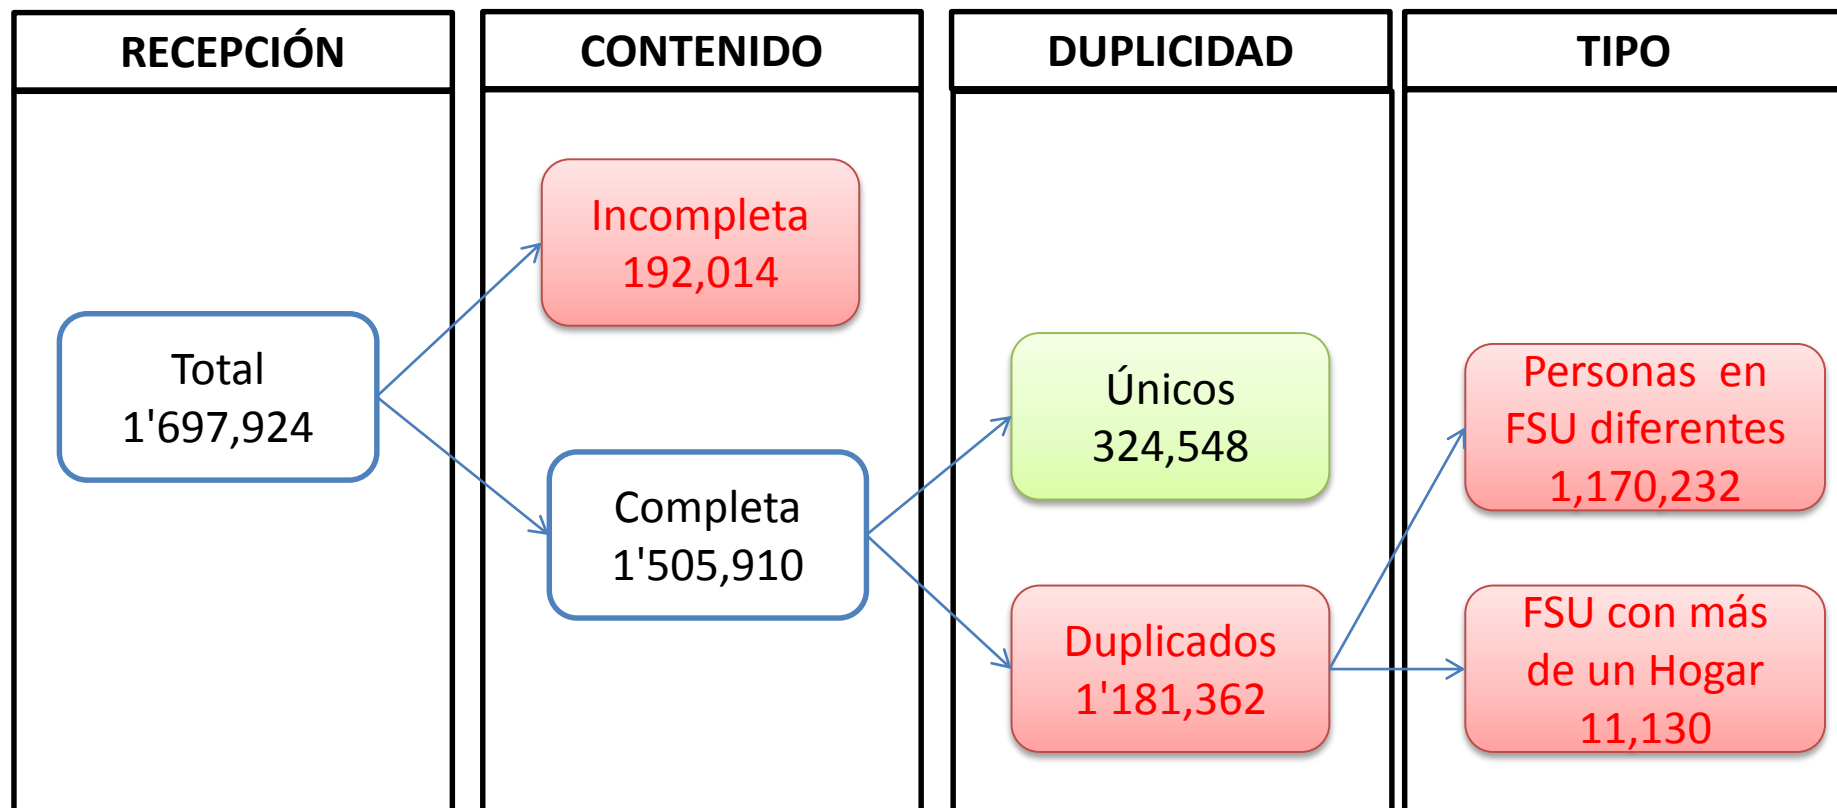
RECEPCIÓN

Total
1'697,924

CONTENIDO

Incompleta
192,014

Completa
1'505,910

DUPLICIDAD

Únicos
324,548

Duplicados
1'181,362

TIPO

Personas en
FSU diferentes
1,170,232

FSU con más
de un Hogar
11,130